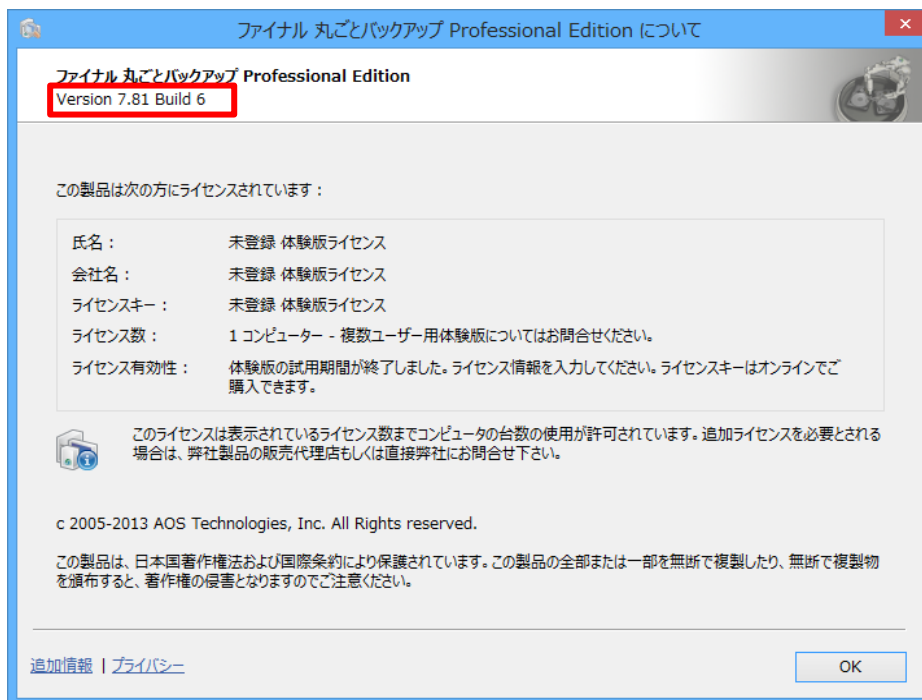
ファイナル 丸ごとバックアップ Professional Edition について

ファイナル 丸ごとバックアップ Professional Edition
Version 7.81 Build 6

この製品は次の方にライセンスされています：

| 氏名： | 未登録 体験版ライセンス |
|---|---|
| 会社名： | 未登録 体験版ライセンス |
| ライセンスキー： | 未登録 体験版ライセンス |
| ライセンス数： | 1 コンピューター - 複数ユーザー用体験版についてはお問合せください。 |
| ライセンス有効性： | 体験版の試用期間が終了しました。ライセンス情報を入力してください。ライセンスキーはオンラインでご購入できます。 |

このライセンスは表示されているライセンス数までコンピュータの台数の使用が許可されています。追加ライセンスを必要とされる場合は、弊社製品の販売代理店もしくは直接弊社にお問合せ下さい。

c 2005-2013 AOS Technologies, Inc. All Rights reserved.

この製品は、日本国著作権法および国際条約により保護されています。この製品の全部または一部を無断で複製したり、無断で複製物を頒布すると、著作権の侵害となりますのでご注意ください。

追加情報 | プライバシー

OK